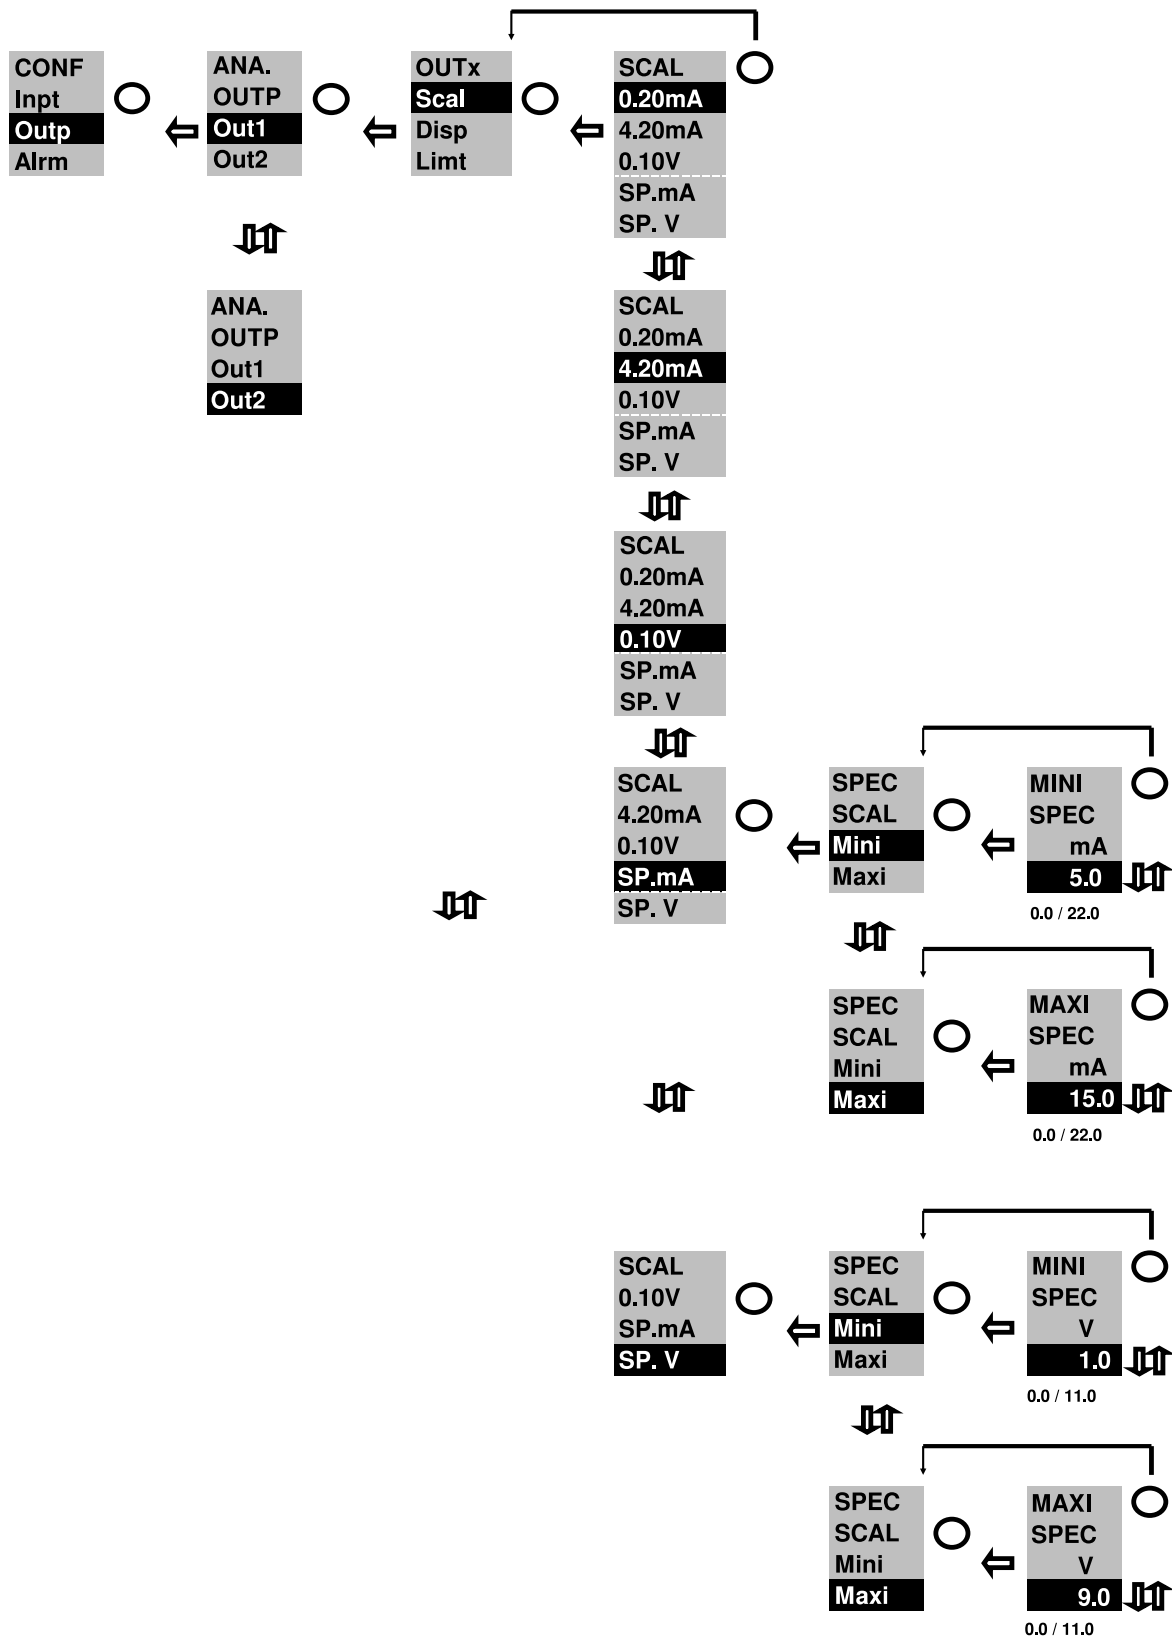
CONF
Inpt
Outp
Alrm

ANA.
OUTP
Out1
Out2

OUTx
Scal
Disp
Limt

SCAL
0.20mA
4.20mA
0.10V
SP.mA
SP. V

ANA.
OUTP
Out1
Out2

SCAL
0.20mA
4.20mA
0.10V
SP.mA
SP. V

SCAL
0.20mA
4.20mA
0.10V
SP.mA
SP. V

SCAL
4.20mA
0.10V
SP.mA
SP. V

SPEC
SCAL
Mini
Maxi

MINI
SPEC
mA
5.0
0.0 / 22.0

SPEC
SCAL
Mini
Maxi

MAXI
SPEC
mA
15.0
0.0 / 22.0

SCAL
0.10V
SP.mA
SP. V

SPEC
SCAL
Mini
Maxi

MINI
SPEC
V
1.0
0.0 / 11.0

SPEC
SCAL
Mini
Maxi

MAXI
SPEC
V
9.0
0.0 / 11.0